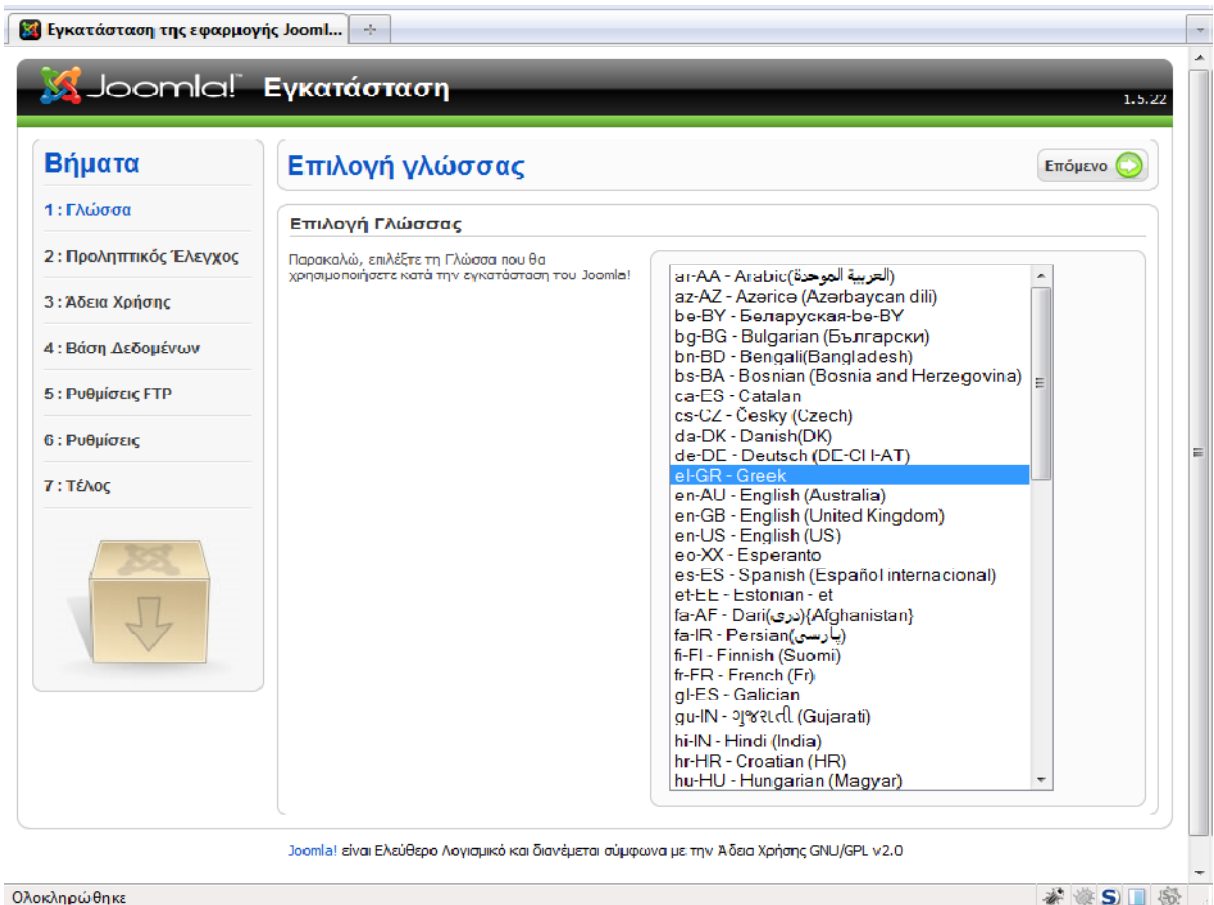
Εγκατάσταση της εφαρμογής Jooml...

Joomla! Εγκατάσταση

1.5.22

Βήματα

1 : Γλώσσα

2 : Προληπτικός Έλεγχος

3 : Άδεια Χρήσης

4 : Βάση Δεδομένων

5 : Ρυθμίσεις FTP

6 : Ρυθμίσεις

7 : Τέλος

Επιλογή γλώσσας

Επόμενο

Επιλογή Γλώσσας

Παρακαλώ, επιλέξτε τη Γλώσσα που θα χρησιμοποιήσετε κατά την εγκατάσταση του Joomla!

ar-AA - Arabic(العربية الموحدة)
az-AZ - Azəricə (Azərbaycan dili)
be-BY - Беларуская-be-BY
bg-BG - Bulgarian (Български)
bn-BD - Bengali(Bangladesh)
bs-BA - Bosnian (Bosnia and Herzegovina)
ca-ES - Catalan
cs-CZ - Česky (Czech)
da-DK - Danish(DK)
de-DE - Deutsch (DE-CH-AT)
el-GR - Greek
en-AU - English (Australia)
en-GB - English (United Kingdom)
en-US - English (US)
eo-XX - Esperanto
es-ES - Spanish (Español internacional)
et-EE - Estonian - et
fa-AF - Dari(دری){Afghanistan}
fa-IR - Persian(پارسی)
fi-FI - Finnish (Suomi)
fr-FR - French (Fr)
gl-ES - Galician
gu-IN - ગુજરાતી (Gujarati)
hi-IN - Hindi (India)
hr-HR - Croatian (HR)
hu-HU - Hungarian (Magyar)

Joomla! είναι Ελεύθερο Λογισμικό και διανέμεται σύμφωνα με την Άδεια Χρήσης GNU/GPL v2.0

Ολοκληρώθηκε